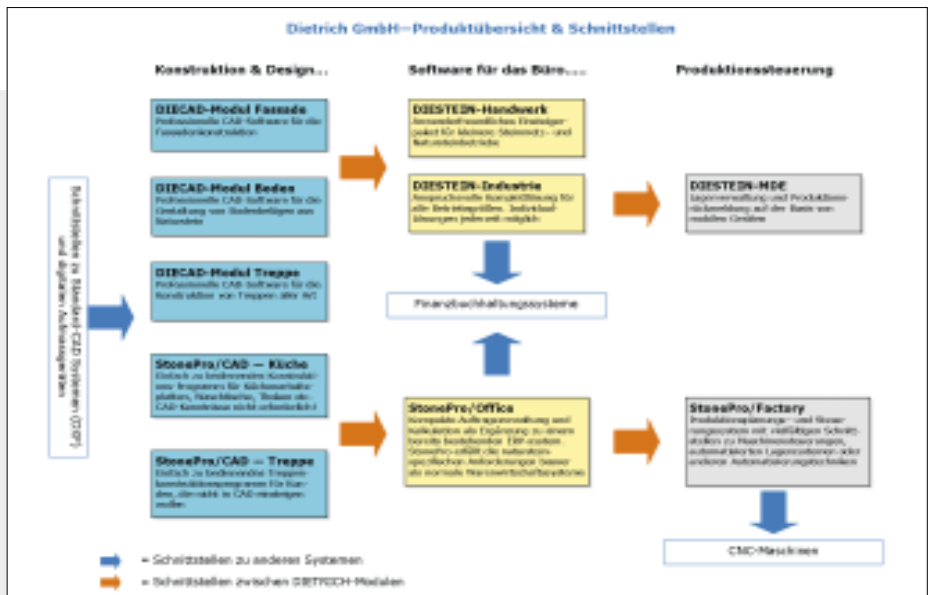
Dietrich GmbH—Produktübersicht & Schnittstellen

Konstruktion & Design...

Software für das Büro...

Produktionssteuerung

Schnittstellen zu Standard-CAD-Systemen (DXF) und digitalen Aufmaßgeräten

DIECAD-Modul Fassade
Professionelle CAD-Software für die Fassadenkonstruktion

DIECAD-Modul Boden
Professionelle CAD-Software für die Gestaltung von Bodenbelägen aus Naturstein

DIECAD-Modul Treppe
Professionelle CAD-Software für die Konstruktion von Treppen aller Art

StonePro/CAD — Küche
Einfach zu bedienendes Konstruktionsprogramm für Küchenarbeitsplatten, Waschtische, Theken etc. CAD-Kenntnisse nicht erforderlich!

StonePro/CAD — Treppe
Einfach zu bedienendes Treppenkonstruktionsprogramm für Kunden, die nicht in CAD einsteigen wollen

DIESTEIN-Handwerk
Anwenderfreundliches Einsteigerpaket für kleinere Steinmetz- und Natursteinbetriebe

DIESTEIN-Industrie
Anspruchsvolle Komplettlösung für alle Betriebsgrößen. Individuallösungen jederzeit möglich

Finanzbuchhaltungssysteme

StonePro/Office
Komplette Auftragsverwaltung und Kalkulation als Ergänzung zu einem bereits bestehenden ERP-System. StonePro erfüllt die natursteinspezifischen Anforderungen besser als normale Warenwirtschaftssysteme

DIESTEIN-MDE
Lagerverwaltung und Produktionsrückmeldung auf der Basis von mobilen Geräten

StonePro/Factory
Produktionsplanungs- und Steuerungssystem mit vielfältigen Schnittstellen zu Maschinensteuerungen, automatischen Lagersystemen oder anderen Automatisierungstechniken

CNC-Maschinen

= Schnittstellen zu anderen Systemen

= Schnittstellen zwischen DIETRICH-Modulen